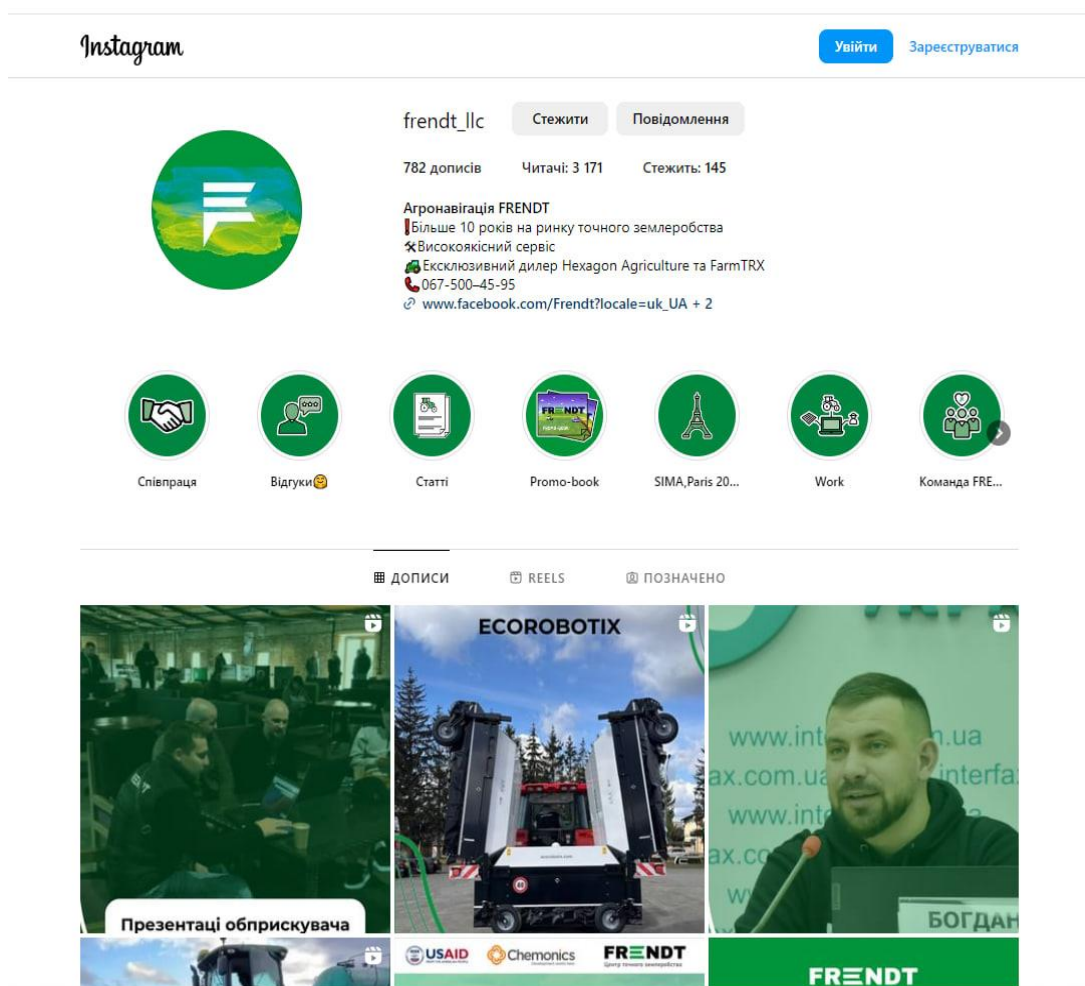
Instagram

Увійти Зареєструватися

frendt_llc Стежити Повідомлення

782 дописів Читачі: 3 171 Стежить: 145

Агронавігація FRENDT
❗Більше 10 років на ринку точного землеробства
🛠Високоякісний сервіс
🚜Ексклюзивний дилер Hexagon Agriculture та FarmTRX
📞067-500–45-95
www.facebook.com/Frendt?locale=uk_UA + 2

Співпраця
Відгуки😊
Статті
Promo-book
SIMA,Paris 20...
Work
Команда FRE...

ДОПИСИ REELS ПОЗНАЧЕНО

Презентаці обприскувача

ECOROBOTIX

www.int n.ua
ax.com.ua interfa
www.int
ax.co
БОГДАН

USAID Chemonics FRENDT

FRENDT